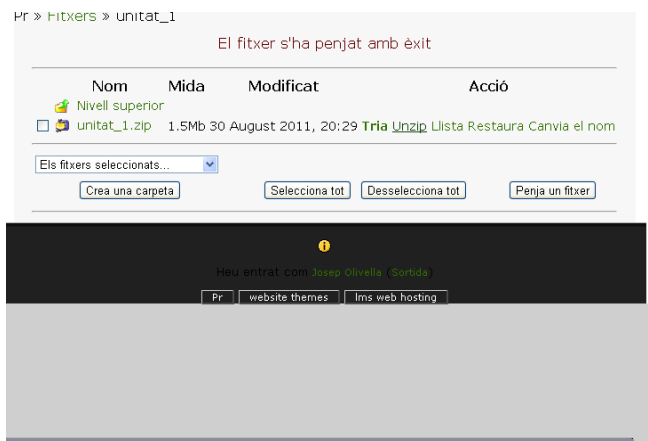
Pr » Fitxers » unitat_1

El fitxer s'ha penjat amb èxit

| | Nom | Mida | Modificat | Acció |
|---|---|---|---|---|
| | Nivell superior | | | |
| ☐ | unitat_1.zip | 1.5Mb | 30 August 2011, 20:29 | Tria Unzip Llista Restaura Canvia el nom |

Els fitxers seleccionats...

Crea una carpeta

Selecciona tot

Desselecciona tot

Penja un fitxer

Heu entrat com Josep Olivella (Sortida)

Pr

website themes

lms web hosting